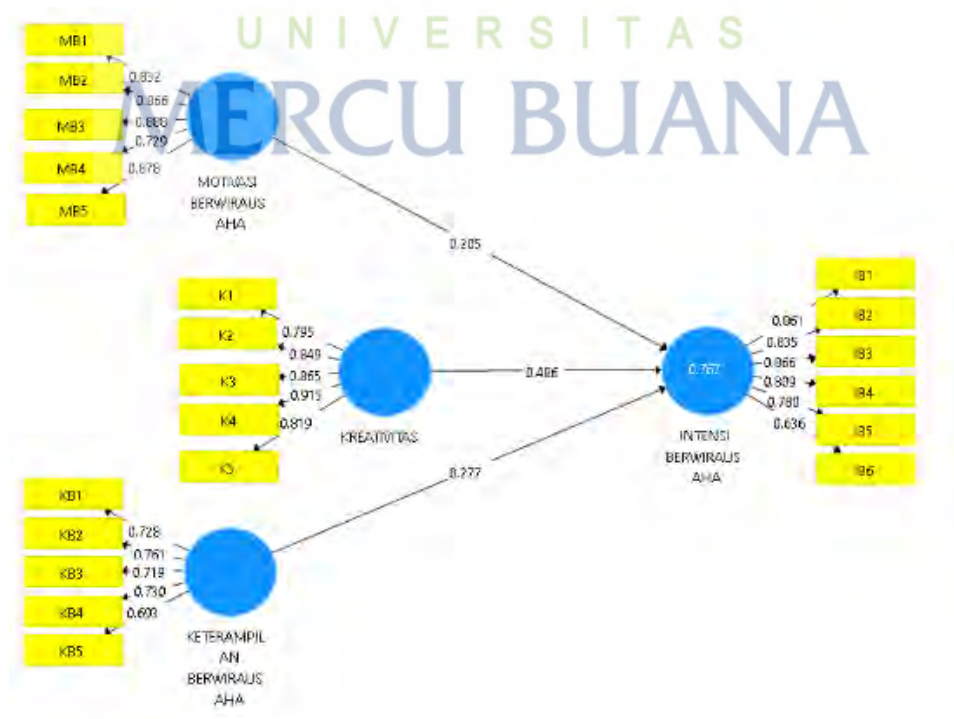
UNIVERSITAS
MERCU BUANA

MB1
MB2
MB3
MB4
MB5
0.832
0.866
0.888
0.729
0.878
MOTIVASI BERWIRAUSAHA

0.205

K1
K2
K3
K4
K5
0.795
0.849
0.865
0.915
0.819
KREATIVITAS

0.486

KB1
KB2
KB3
KB4
KB5
0.728
0.761
0.719
0.730
0.693
KETERAMPILAN BERWIRAUSAHA

0.277

0.767
INTENSI BERWIRAUSAHA

IB1
IB2
IB3
IB4
IB5
IB6
0.861
0.835
0.866
0.809
0.780
0.636